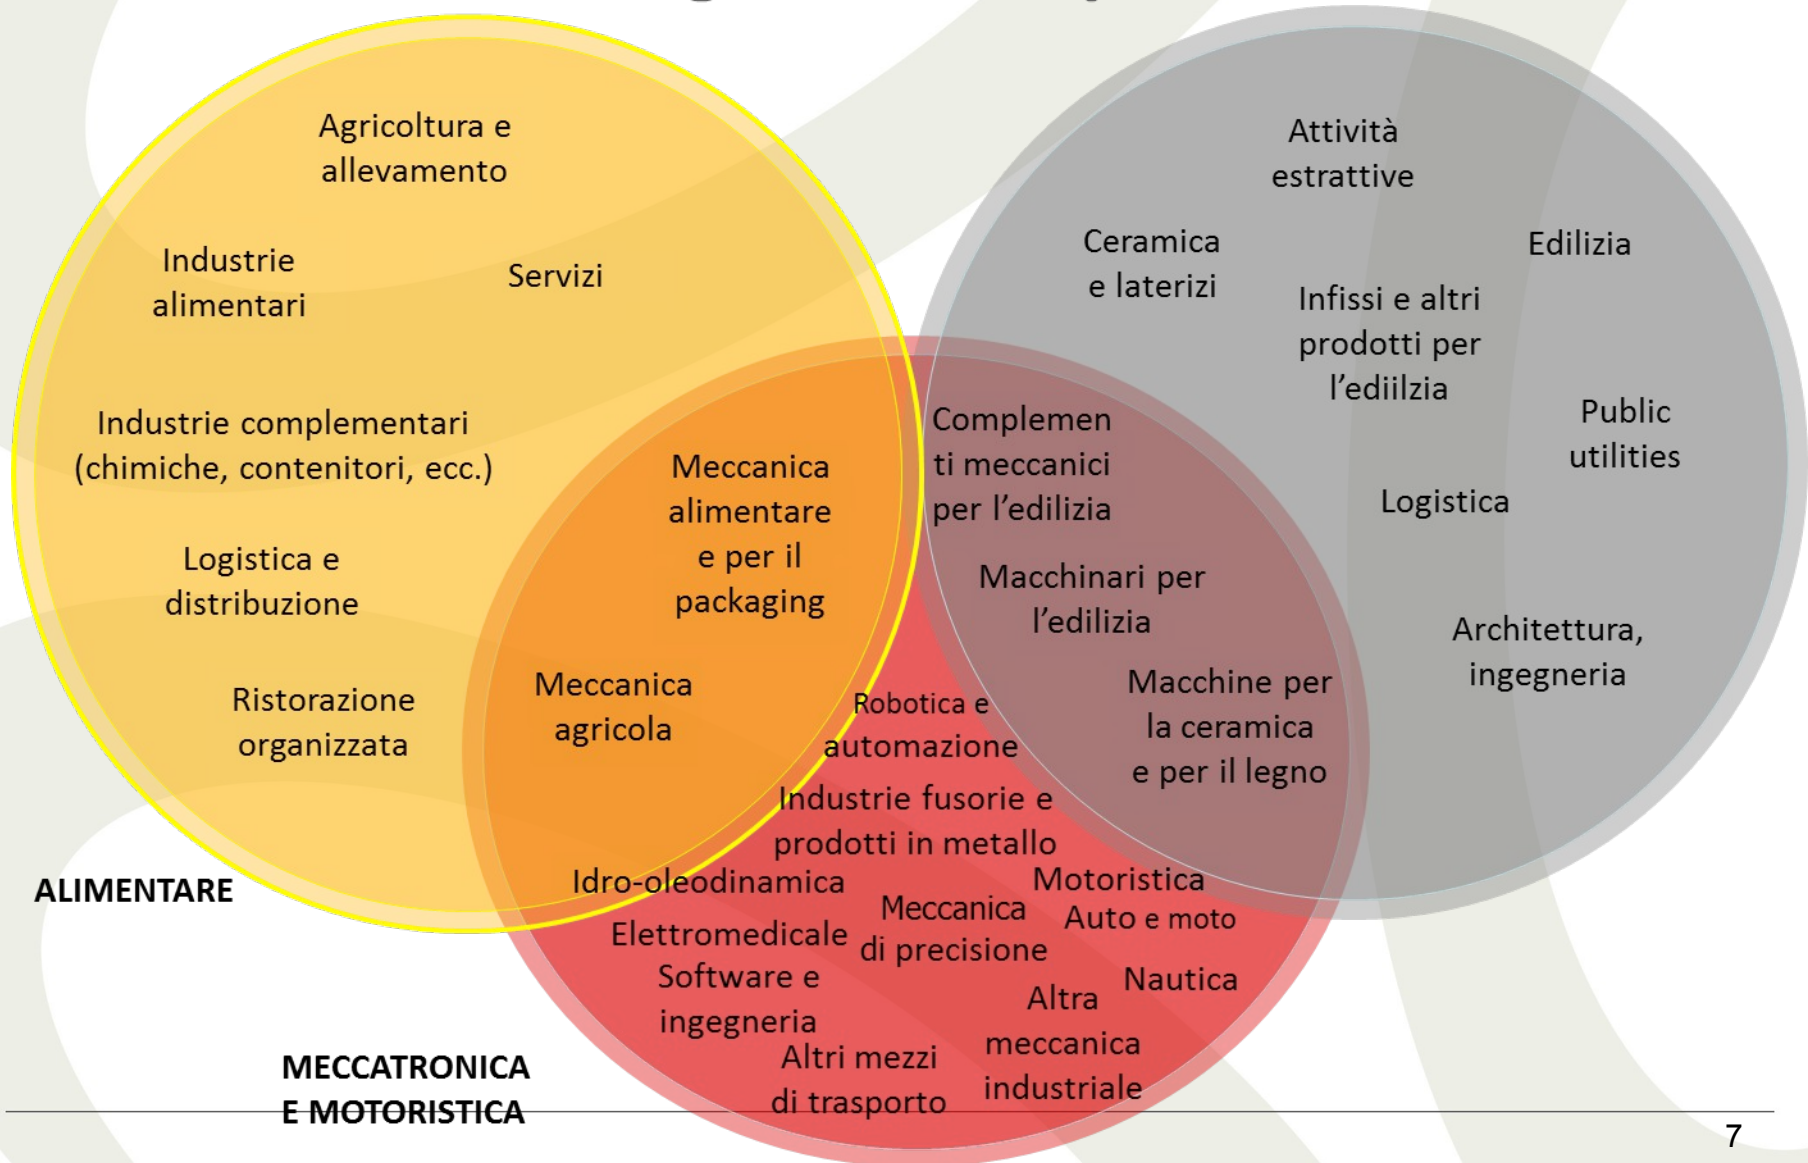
Agricoltura e allevamento

Industrie alimentari

Servizi

Industrie complementari (chimiche, contenitori, ecc.)

Logistica e distribuzione

Ristorazione organizzata

Meccanica alimentare e per il packaging

Meccanica agricola

Attività estrattive

Ceramica e laterizi

Edilizia

Infissi e altri prodotti per l'ediilzia

Public utilities

Logistica

Complementi meccanici per l'edilizia

Macchinari per l'edilizia

Macchine per la ceramica e per il legno

Architettura, ingegneria

Robotica e automazione

Industrie fusorie e prodotti in metallo

Idro-oleodinamica

Motoristica

Auto e moto

Meccanica di precisione

Elettromedicale

Software e ingegneria

Nautica

Altra meccanica industriale

Altri mezzi di trasporto

ALIMENTARE

MECCATRONICA E MOTORISTICA

7